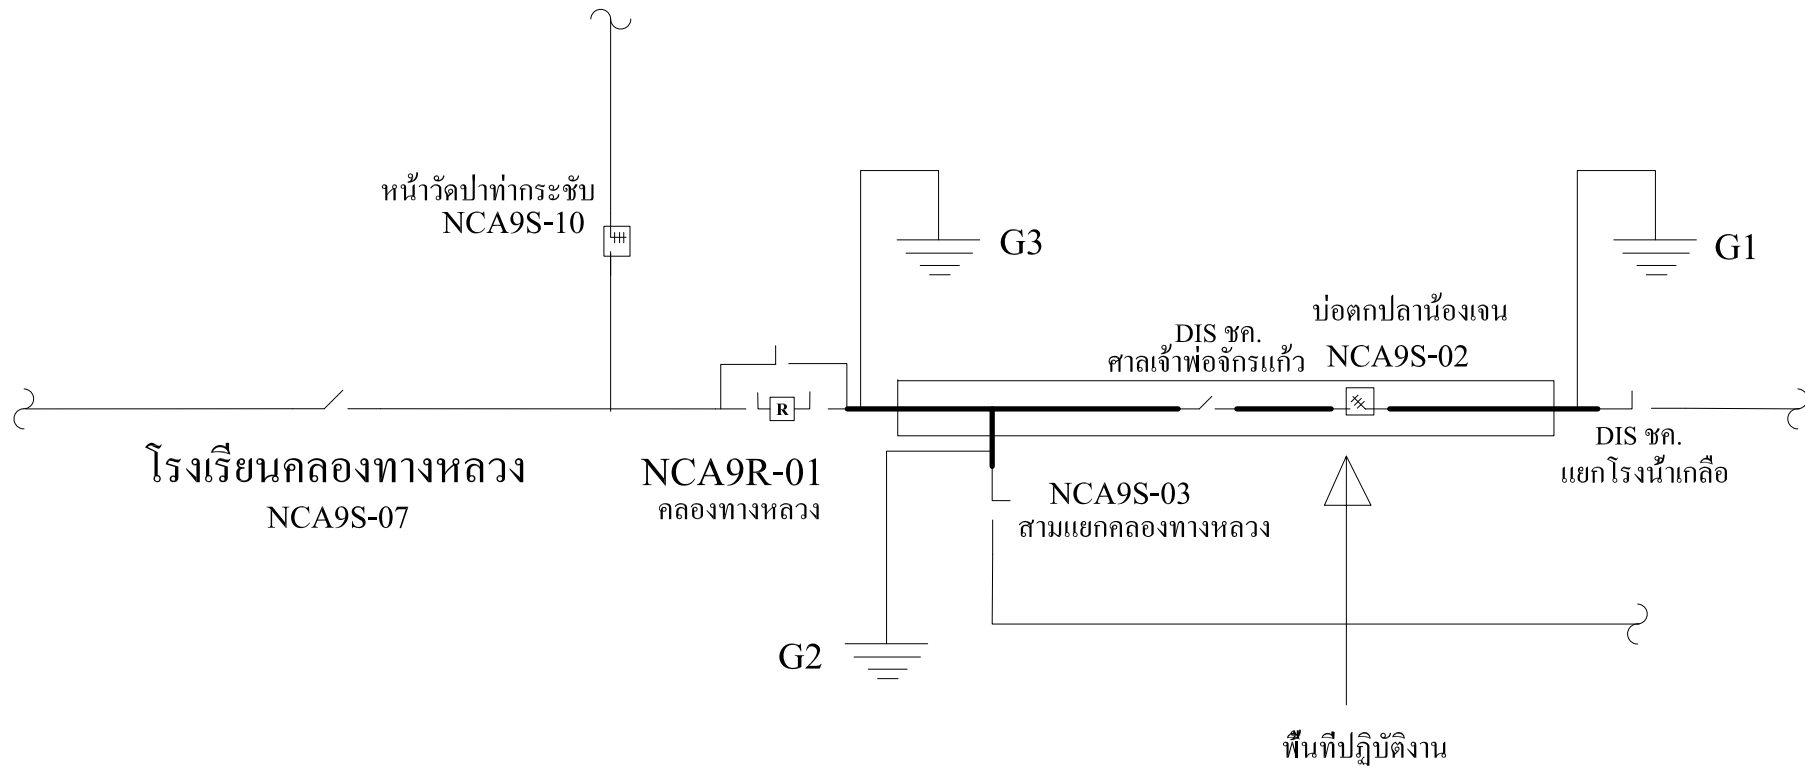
หน้าวัดปาท่ากระชับ
NCA9S-10

G3

G1

บ่อตกปลาน้องเงน

DIS ชค.
ศาลเจ้าพ่อจักรแก้ว

NCA9S-02

R

โรงเรียนคลองทางหลวง
NCA9S-07

NCA9R-01
คลองทางหลวง

NCA9S-03
สามแยกคลองทางหลวง

DIS ชค.
แยกโรงน้ำเกลือ

G2

พื้นที่ปฏิบัติงาน